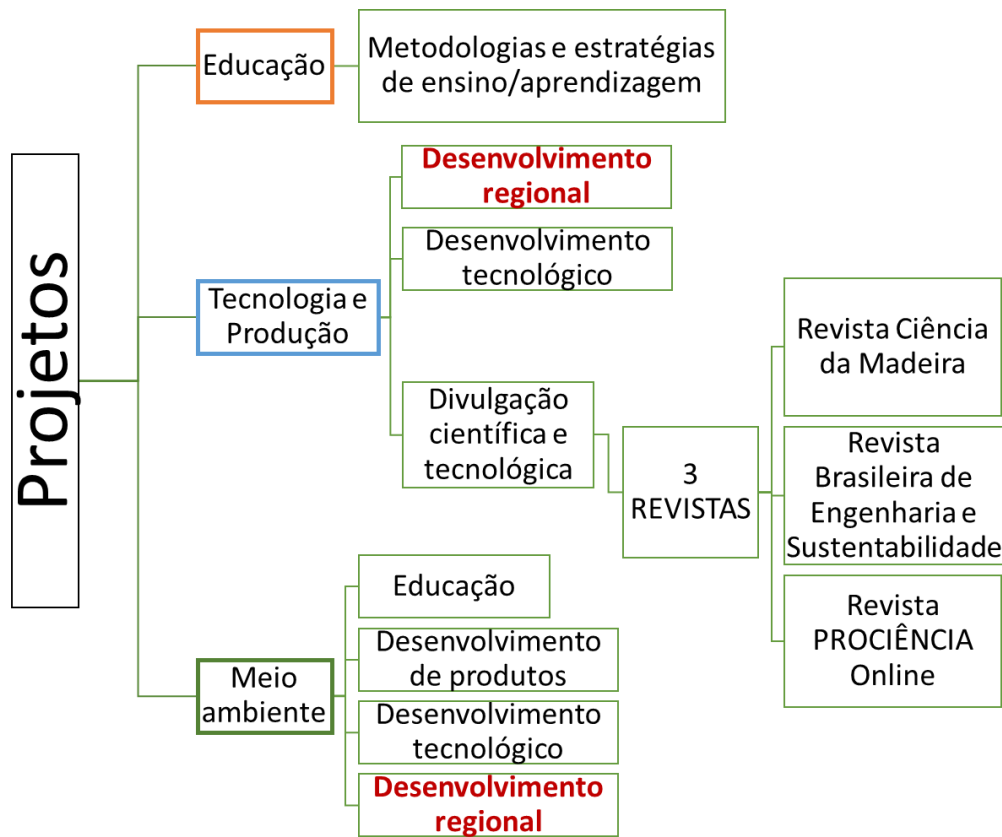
Projetos

Educação

Metodologias e estratégias de ensino/aprendizagem

Tecnologia e Produção

Desenvolvimento regional

Desenvolvimento tecnológico

Divulgação científica e tecnológica

3 REVISTAS

Revista Ciência da Madeira

Revista Brasileira de Engenharia e Sustentabilidade

Revista PROCIÊNCIA Online

Meio ambiente

Educação

Desenvolvimento de produtos

Desenvolvimento tecnológico

Desenvolvimento regional